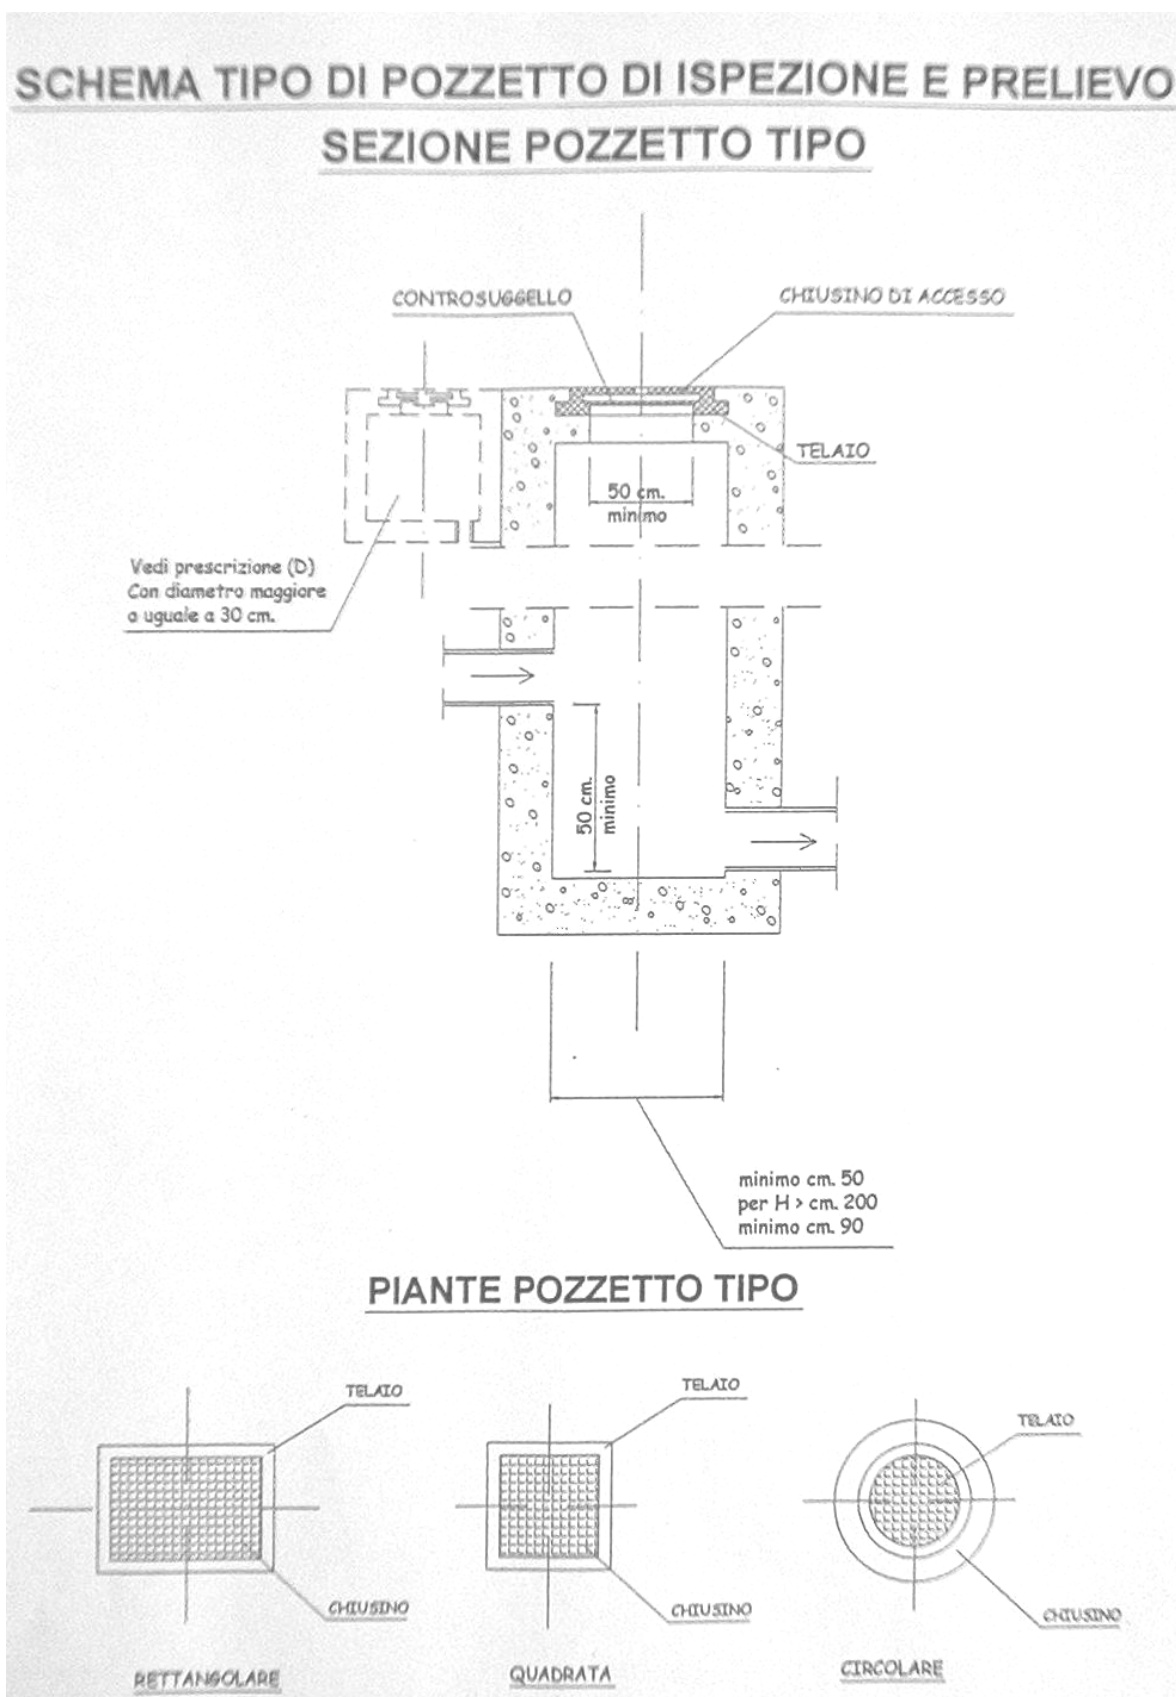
SCHEMA TIPO DI POZZETTO DI ISPEZIONE E PRELIEVO

SEZIONE POZZETTO TIPO

CONTROSUGGELLO

CHIUSINO DI ACCESSO

TELAIO

50 cm. minimo

Vedi prescrizione (D) Con diametro maggiore o uguale a 30 cm.

50 cm. minimo

minimo cm. 50
per H > cm. 200
minimo cm. 90

PIANTE POZZETTO TIPO

TELAIO

CHIUSINO

RETTANGOLARE

TELAIO

CHIUSINO

QUADRATA

TELAIO

CHIUSINO

CIRCOLARE